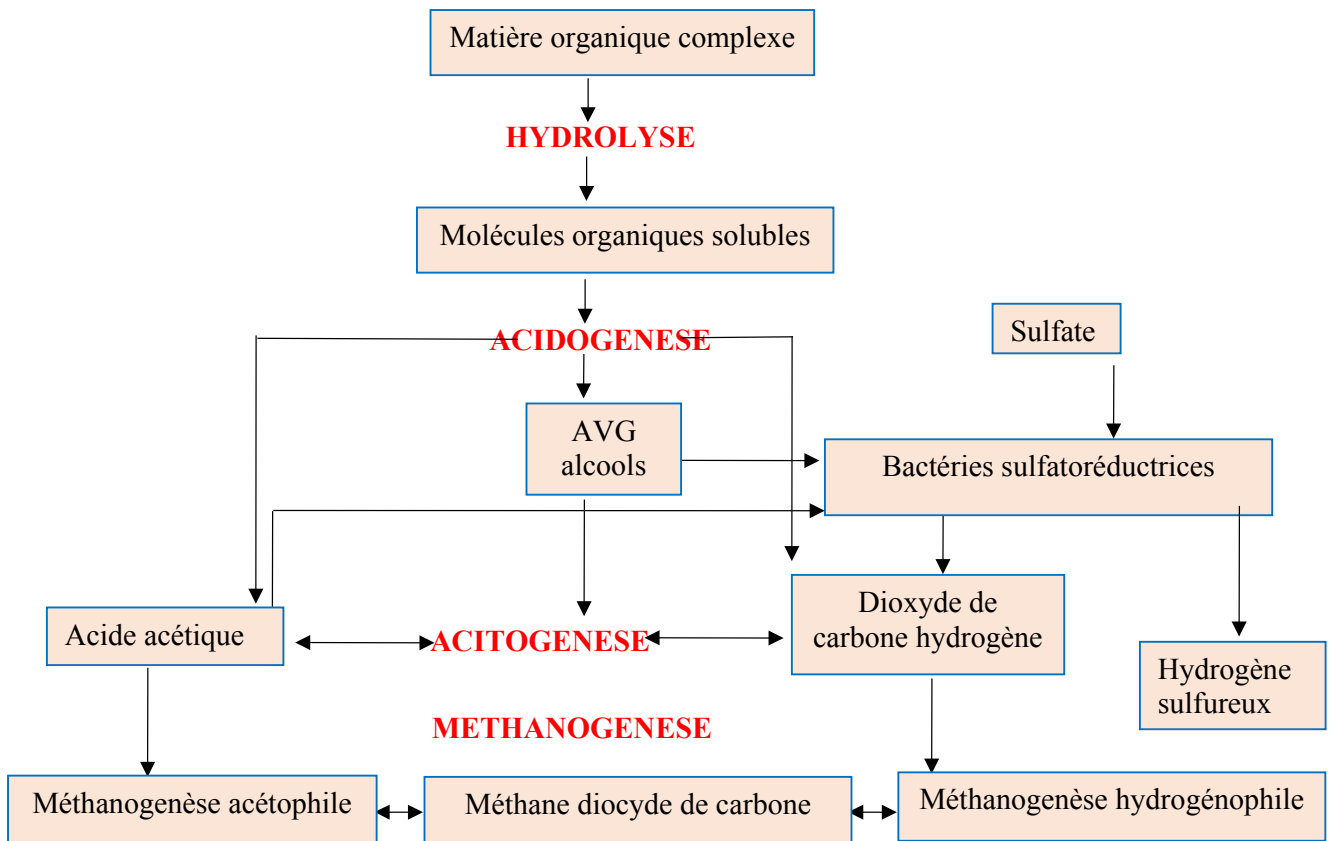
Matière organique complexe

HYDROLYSE

Molécules organiques solubles

ACIDOGENESE

Sulfate

AVG
alcools

Bactéries sulfatoréductrices

Acide acétique

ACITOGENESE

Dioxyde de carbone hydrogène

Hydrogène sulfureux

METHANOGENESE

Méthanogenèse acétophile

Méthane diocyde de carbone

Méthanogenèse hydrogénophile